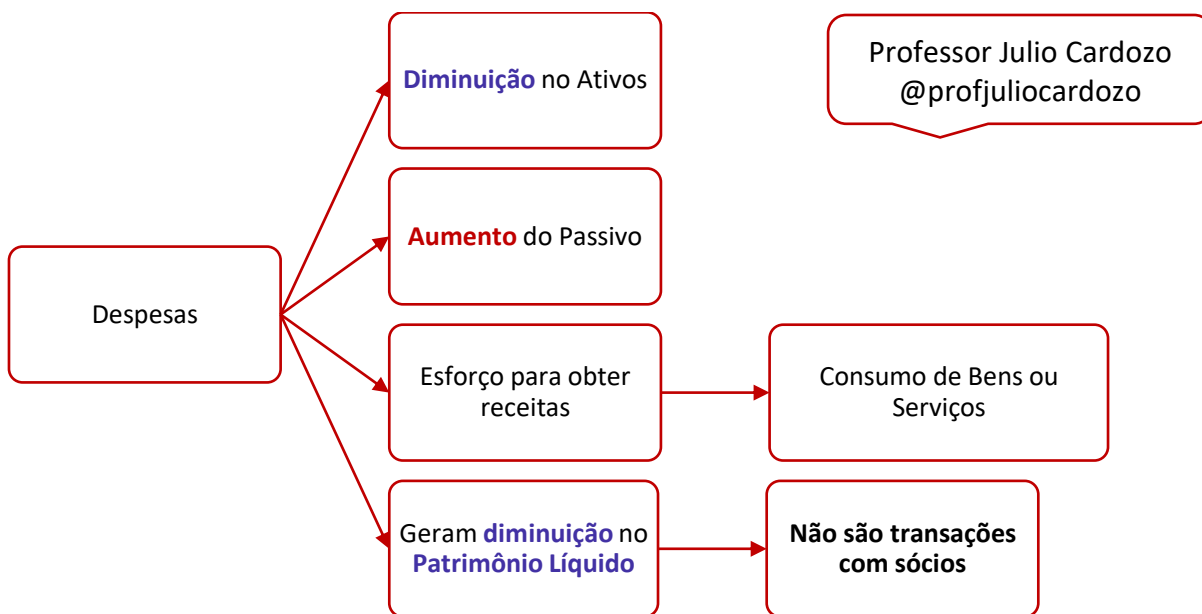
Professor Julio Cardozo
@profjuliocardozo

Despesas

Diminuição no Ativos

Aumento do Passivo

Esforço para obter receitas

Consumo de Bens ou Serviços

Geram diminuição no Patrimônio Líquido

Não são transações com sócios